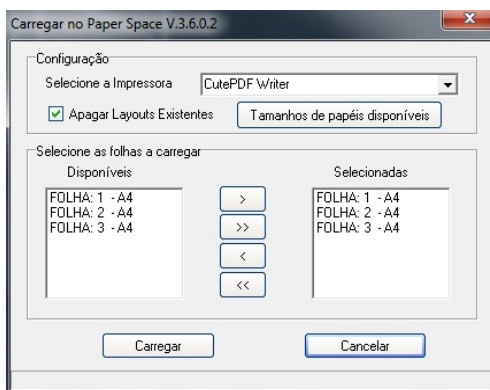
Carregar no Paper Space V.3.6.0.2

Configuração

Selecione a Impressora CutePDF Writer

Apagar Layouts Existentes

Tamanhos de papéis disponíveis

Selecione as folhas a carregar

Disponíveis

FOLHA: 1 - A4
FOLHA: 2 - A4
FOLHA: 3 - A4

>

>>

<

<<

Selecionadas

FOLHA: 1 - A4
FOLHA: 2 - A4
FOLHA: 3 - A4

Carregar

Cancelar